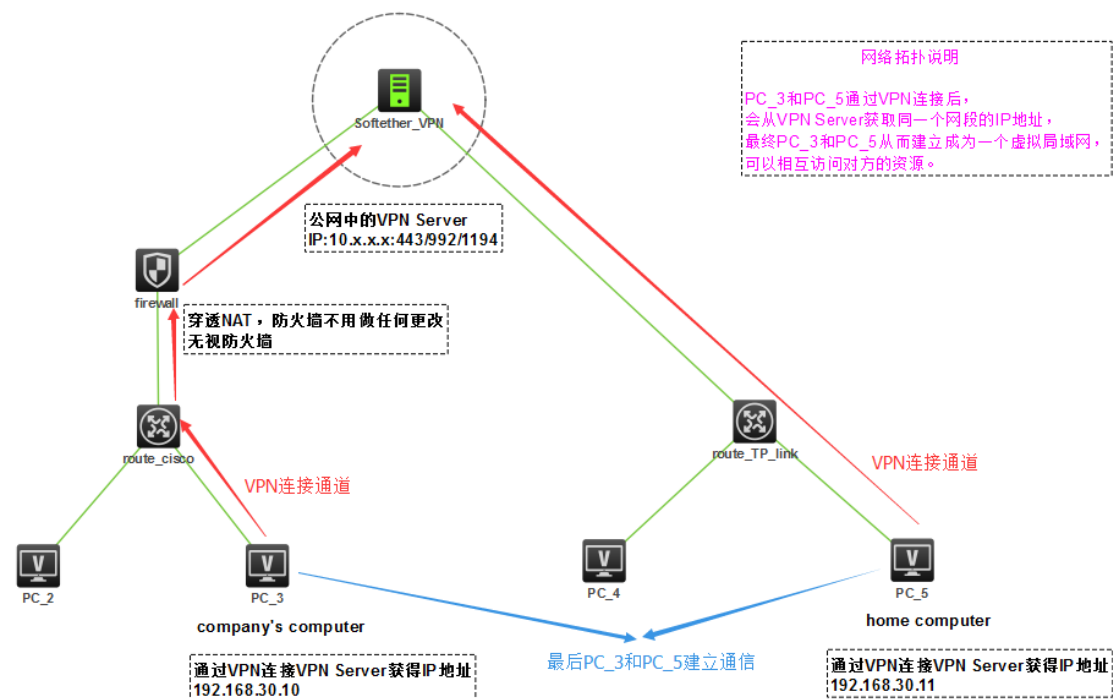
网络拓扑说明

PC_3和PC_5通过VPN连接后，
会从VPN Server获取同一个网段的IP地址，
最终PC_3和PC_5从而建立成为一个虚拟局域网，
可以相互访问对方的资源。

Softether_VPN

公网中的VPN Server
IP:10.x.x.x:443/992/1194

firewall

穿透NAT，防火墙不用做任何更改
无视防火墙

route_cisco

VPN连接通道

route_TP_link

VPN连接通道

PC_2

PC_3

company's computer

PC_4

PC_5

home computer

最后PC_3和PC_5建立通信

通过VPN连接VPN Server获得IP地址
192.168.30.10

通过VPN连接VPN Server获得IP地址
192.168.30.11